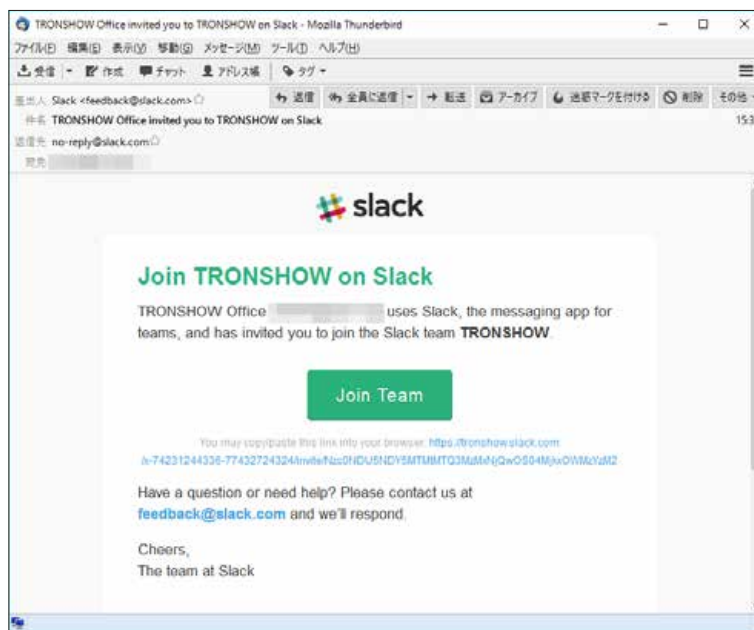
TRONSHOW Office invited you to TRONSHOW on Slack - Mozilla Thunderbird

ファイル(F) 編集(E) 表示(V) 移動(G) メッセージ(M) ツール(T) ヘルプ(H)

受信 作成 チャット アドレス帳 タグ

差出人 Slack <feedback@slack.com>
件名 TRONSHOW Office invited you to TRONSHOW on Slack
返信先 no-reply@slack.com
宛先

返信 全員に返信 転送 アーカイブ 迷惑マークを付ける 削除 その他

15:3

slack

Join TRONSHOW on Slack

TRONSHOW Office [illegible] uses Slack, the messaging app for teams, and has invited you to join the Slack team TRONSHOW.

Join Team

You may copy/paste this link into your browser: https://tronshow.slack.com/t-74231244336-77432724324/invite/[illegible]

Have a question or need help? Please contact us at feedback@slack.com and we'll respond.

Cheers,
The team at Slack